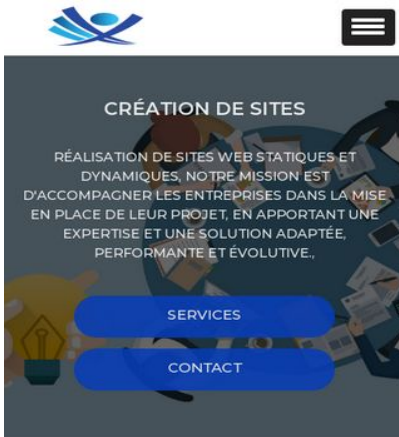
CRÉATION DE SITES

RÉALISATION DE SITES WEB STATIQUES ET DYNAMIQUES, NOTRE MISSION EST D'ACCOMPAGNER LES ENTREPRISES DANS LA MISE EN PLACE DE LEUR PROJET, EN APPORTANT UNE EXPERTISE ET UNE SOLUTION ADAPTÉE, PERFORMANTE ET ÉVOLUTIVE.,

SERVICES

CONTACT